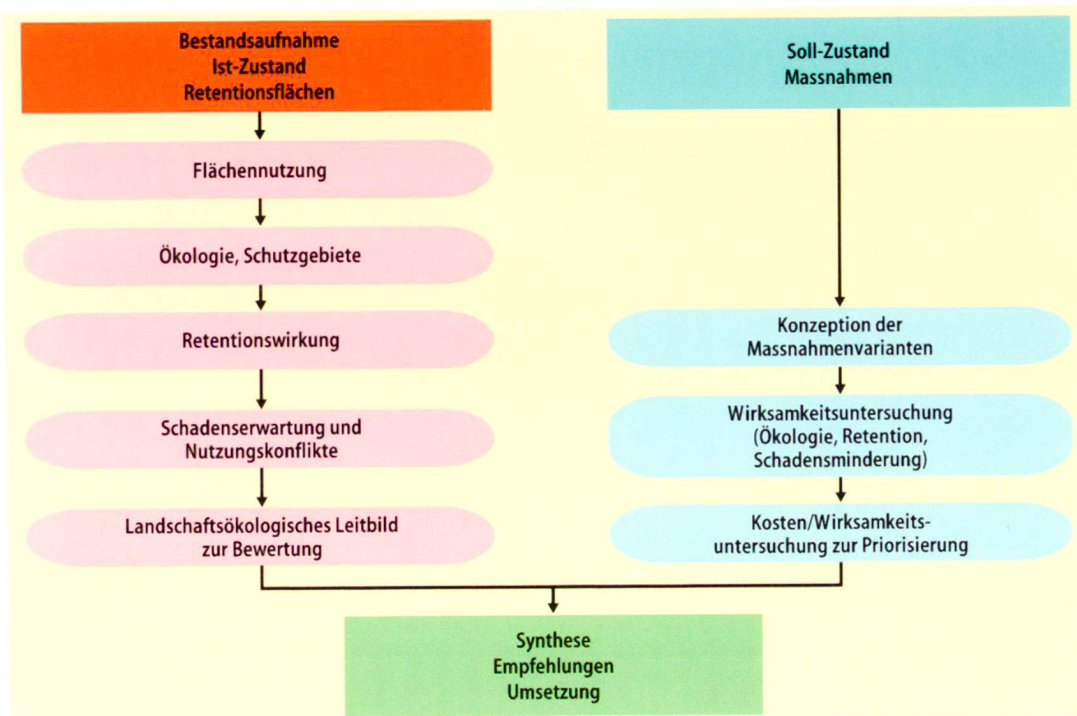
Bestandsaufnahme
Ist-Zustand
Retentionsflächen

Flächennutzung

Ökologie, Schutzgebiete

Retentionswirkung

Schadenserwartung und Nutzungskonflikte

Landschaftsökologisches Leitbild zur Bewertung

Soll-Zustand
Massnahmen

Konzeption der Massnahmenvarianten

Wirksamkeitsuntersuchung (Ökologie, Retention, Schadensminderung)

Kosten/Wirksamkeitsuntersuchung zur Priorisierung

Synthese
Empfehlungen
Umsetzung